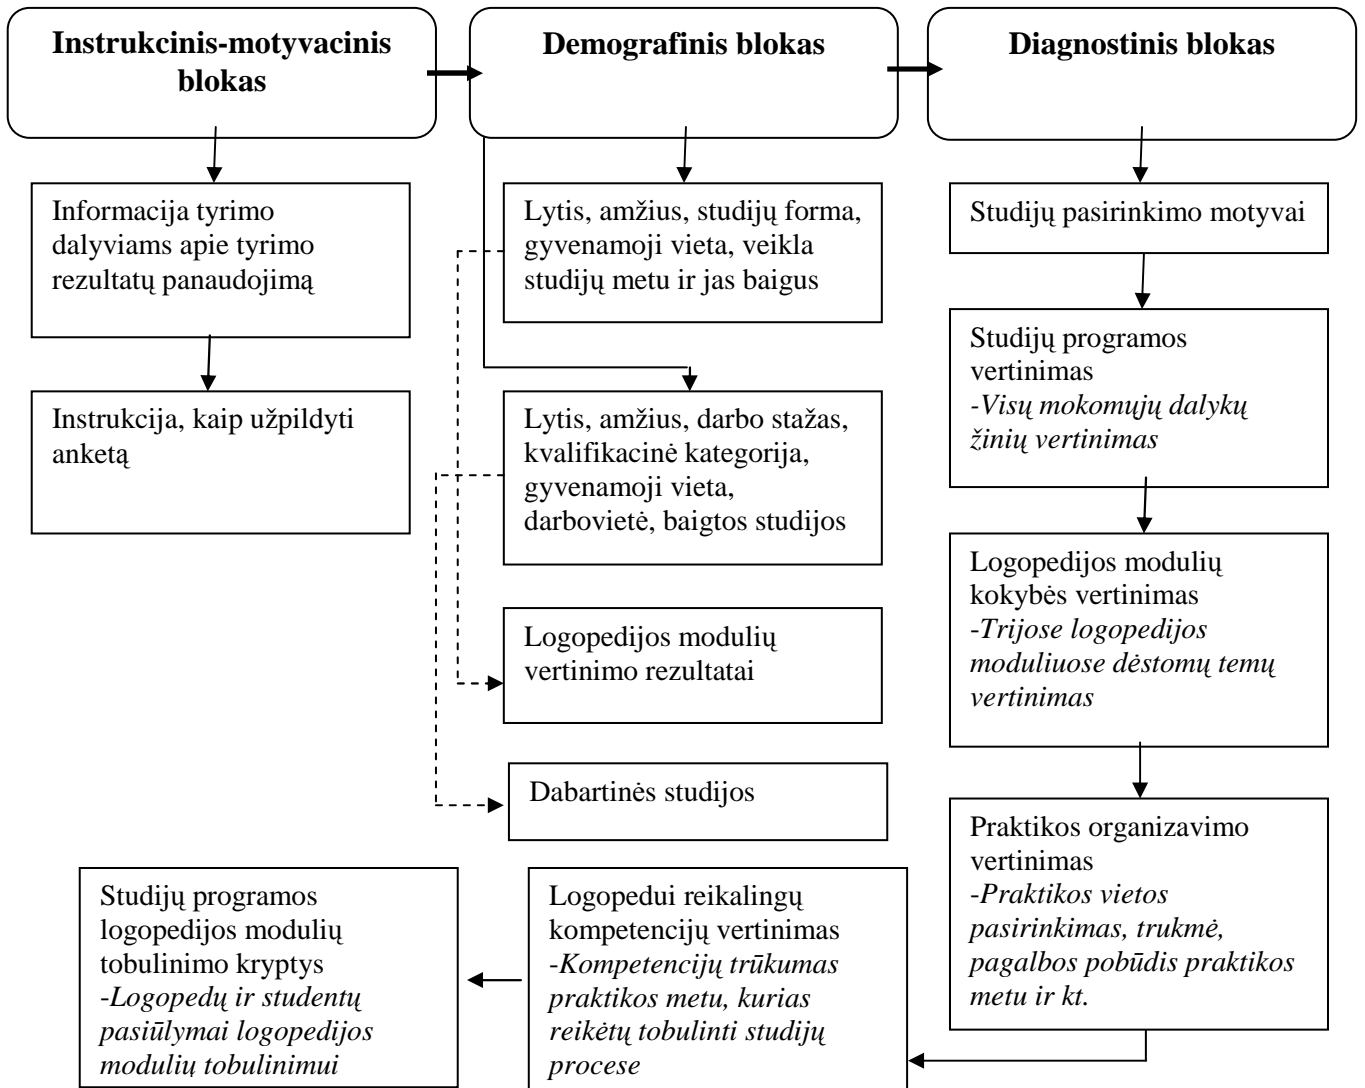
**Instrukcinis-motyvacinis blokas**

**Demografinis blokas**

**Diagnostinis blokas**

Informacija tyrimo dalyviams apie tyrimo rezultatų panaudojimą

Instrukcija, kaip užpildyti anketą

Lytis, amžius, studijų forma, gyvenamoji vieta, veikla studijų metu ir jas baigus

Lytis, amžius, darbo stažas, kvalifikacinė kategorija, gyvenamoji vieta, darbovietė, baigtos studijos

Logopedijos modulių vertinimo rezultatai

Dabartinės studijos

Studijų pasirinkimo motyvai

Studijų programos vertinimas
*-Visų mokomųjų dalykų žinių vertinimas*

Logopedijos modulių kokybės vertinimas
*-Trijose logopedijos moduliuose dėstomų temų vertinimas*

Praktikos organizavimo vertinimas
*-Praktikos vietos pasirinkimas, trukmė, pagalbos pobūdis praktikos metu ir kt.*

Logopedui reikalingų kompetencijų vertinimas
*-Kompetencijų trūkumas praktikos metu, kurias reikėtų tobulinti studijų procese*

Studijų programos logopedijos modulių tobulinimo kryptys
*-Logopedų ir studentų pasiūlymai logopedijos modulių tobulinimui*